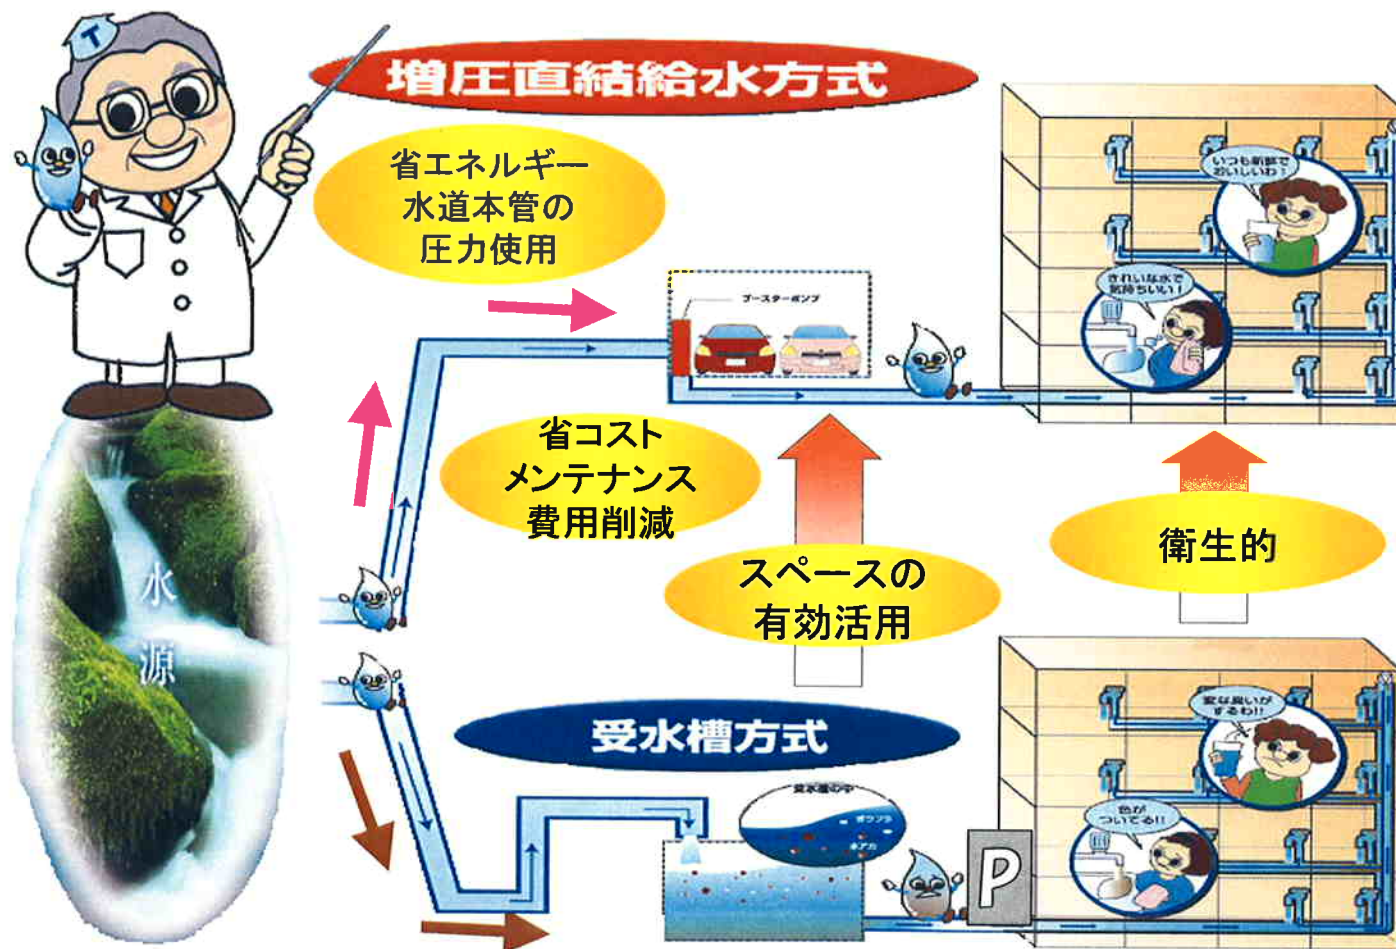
増圧直結給水方式

省エネルギー
水道本管の
圧力使用

ブースターポンプ

いつも新鮮で
おいしいわ！

きれいな水で
気持ちいい！

省コスト
メンテナンス
費用削減

スペースの
有効活用

衛生的

水
源

受水槽方式

受水槽の中
ボウフラ
赤アカ

P

変な臭いが
するわ!!

色が
ついてる!!